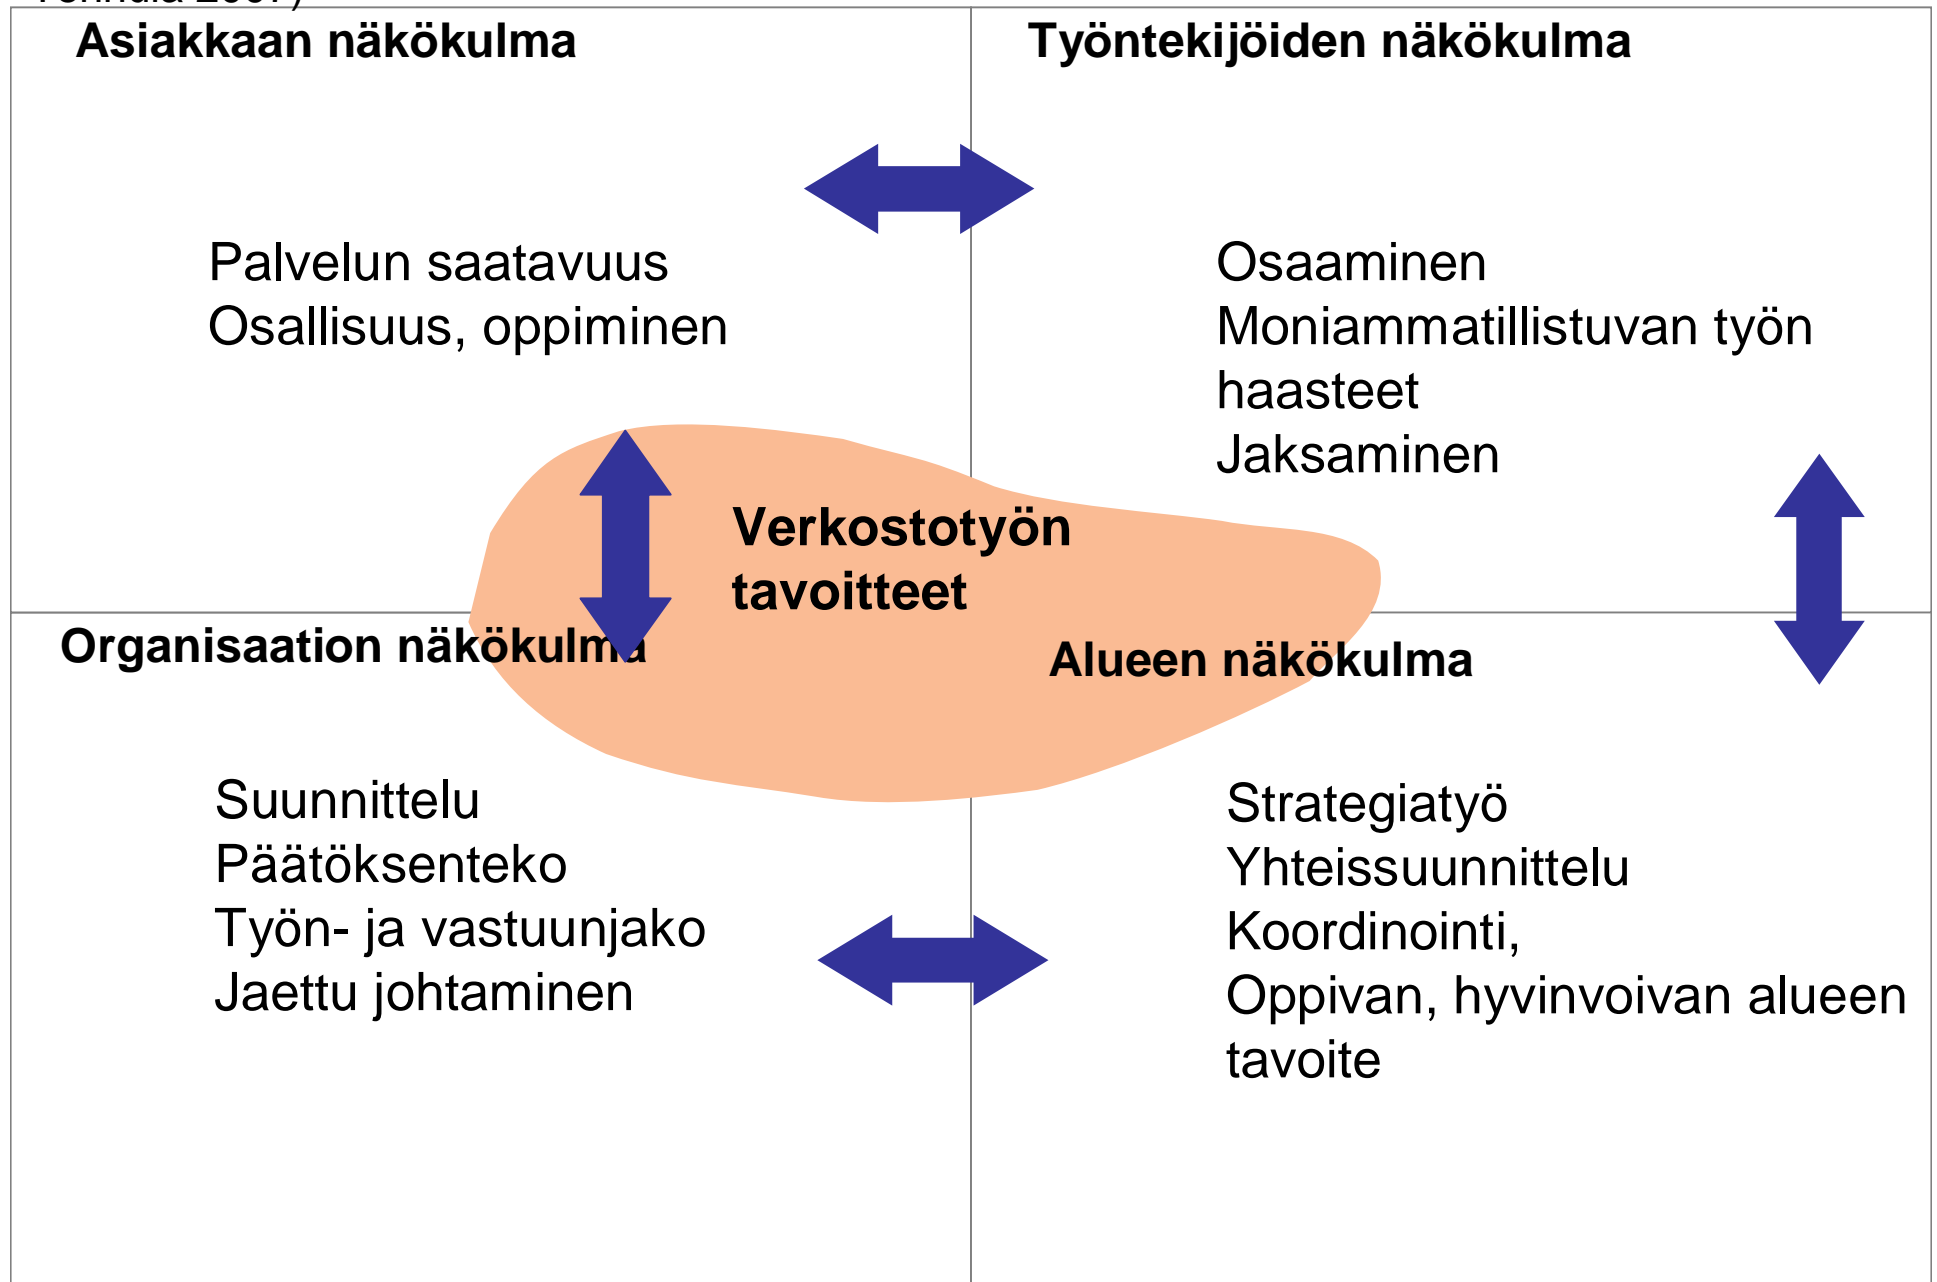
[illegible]

Asiakkaan näkökulma

Palvelun saatavuus
Osallisuus, oppiminen

Työntekijöiden näkökulma

Osaaminen
Moniammatillistuvan työn haasteet
Jaksaminen

Verkostotyön tavoitteet

Organisaation näkökulma

Alueen näkökulma

Suunnittelu
Päätöksenteko
Työn- ja vastuunjako
Jaettu johtaminen

Strategiatyö
Yhteissuunnittelu
Koordinointi,
Oppivan, hyvinvoivan alueen tavoite